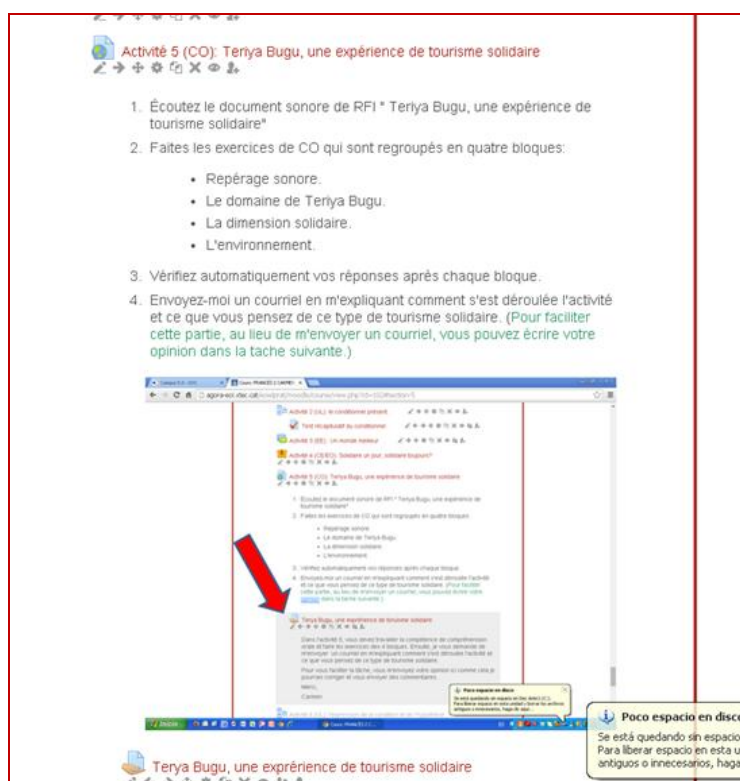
Activité 5 (CO): Teriya Bugu, une expérience de tourisme solidaire

1. Écoutez le document sonore de RFI " Teriya Bugu, une expérience de tourisme solidaire"
2. Faites les exercices de CO qui sont regroupés en quatre bloques:
   - Repérage sonore.
   - Le domaine de Teriya Bugu.
   - La dimension solidaire.
   - L'environnement.
3. Vérifiez automatiquement vos réponses aprés chaque bloque.
4. Envoyez-moi un courriel en m'expliquant comment s'est déroulée l'activité et ce que vous pensez de ce type de tourisme solidaire. (Pour faciliter cette partie, au lieu de m'envoyer un courriel, vous pouvez écrire votre opinion dans la tache suivante.)

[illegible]

Activité 2 (UL): le conditionnel présent

Test récapitulatif du conditionnel

Activité 3 (EE): Un monde meilleur

Activité 4 (O/EO): Solidaire un jour, solidaire toujours?

Activité 5 (CO): Teriya Bugu, une expérience de tourisme solidaire

1. Écoutez le document sonore de RFI " Teriya Bugu, une expérience de tourisme solidaire"
2. Faites les exercices de CO qui sont regroupés en quatre bloques:
   - Repérage sonore.
   - Le domaine de Teriya Bugu.
   - La dimension solidaire.
   - L'environnement.
3. Vérifiez automatiquement vos réponses aprés chaque bloque.
4. Envoyez-moi un courriel en m'expliquant comment s'est déroulée l'activité et ce que vous pensez de ce type de tourisme solidaire. (Pour faciliter cette partie, au lieu de m'envoyer un courriel, vous pouvez écrire votre opinion dans la tache suivante.)

Terya Bugu, une exprérience de tourisme solidaire

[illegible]

Poco espacio en disco

Poco espacio en disc

Se está quedando sin espacio
Para liberar espacio en esta u
antiguos o innecesarios, haga

Terya Bugu, une exprérience de tourisme solidaire